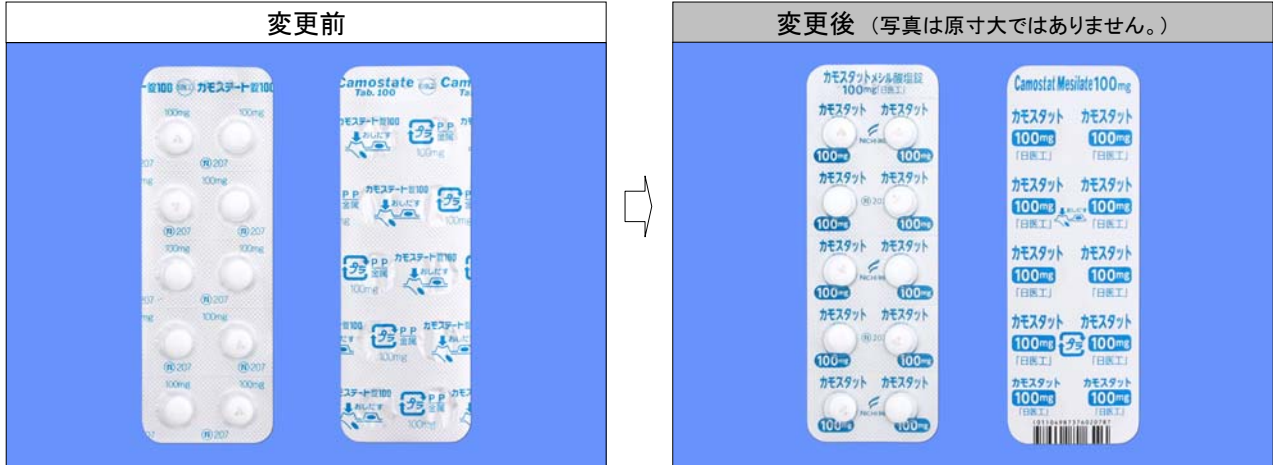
変更前

カモステート錠100 100mg ⓝ207

Camostate Tab. 100 カモステート錠100 PP 金属 おしだす 100mg

変更後 （写真は原寸大ではありません。）

カモスタットメシル酸塩錠100mg「日医工」

カモスタット 100mg NICHI-IKO ⓝ207

Camostat Mesilate 100mg

カモスタット 100mg 「日医工」

おしだす プラ

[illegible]